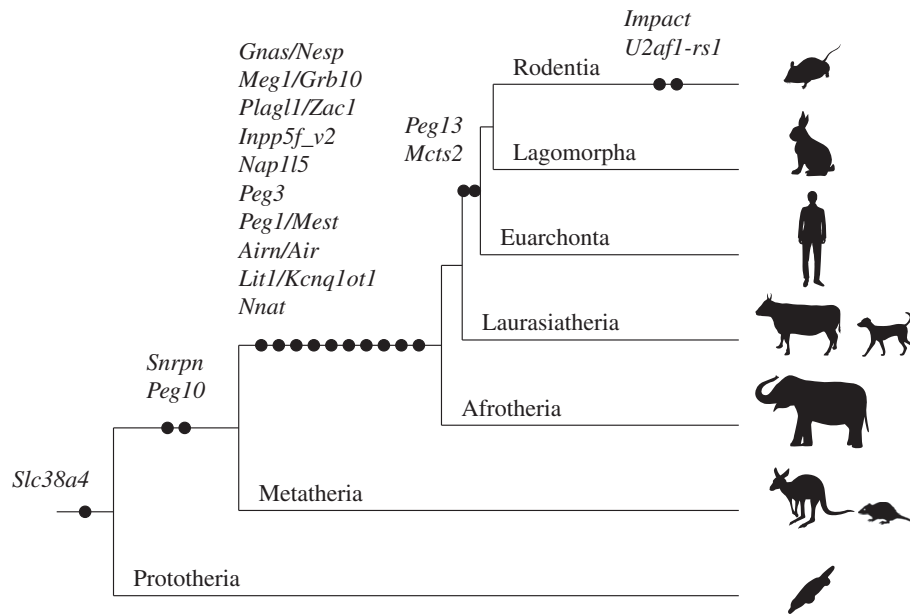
Impact
U2af1-rs1

Gnas/Nesp
Meg1/Grb10
Plagl1/Zac1
Inpp5f_v2
Nap1l5
Peg3
Peg1/Mest
Airn/Air
Lit1/Kcnq1ot1
Nnat

Peg13
Mcts2

Rodentia

Lagomorpha

Euarchonta

Laurasiatheria

Afrotheria

Snrpn
Peg10

Slc38a4

Metatheria

Prototheria